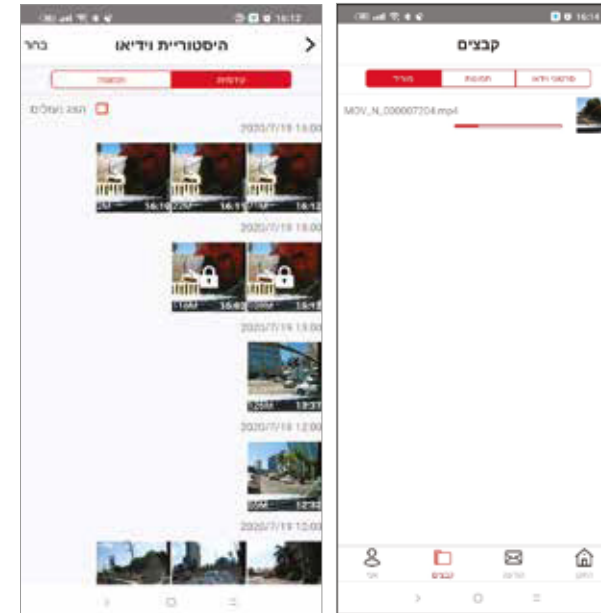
16:12

בחר היסטוריית וידיאו

תמונה עדכונית

הצג נעולים

2020/7/19 14:00

16:10 16:11 16:12

2020/7/19 13:00

16:02 16:1

2020/7/19 13:00

12:37

2020/7/19 12:00

12:32

2020/7/19 12:00

16:14

קבצים

סרטוני וידאו תמונות מוריד

MOV_N_000007204.mp4

בית הודעות קבצים אני